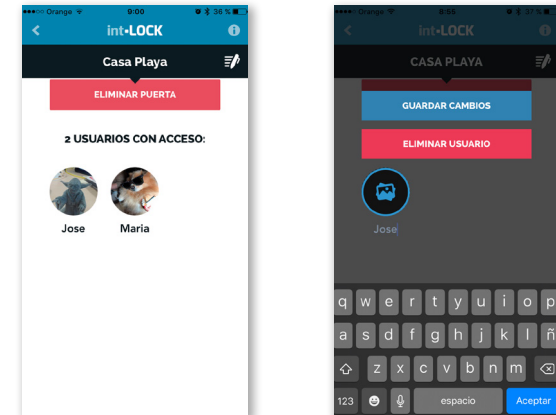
Orange 9:00 36 %
int-LOCK
Casa Playa
ELIMINAR PUERTA
2 USUARIOS CON ACCESO:
Jose
Maria

Orange 8:55 37 %
int-LOCK
CASA PLAYA
GUARDAR CAMBIOS
ELIMINAR USUARIO
Jose
q w e r t y u i o p
a s d f g h j k l ñ
z x c v b n m
123 espacio Aceptar